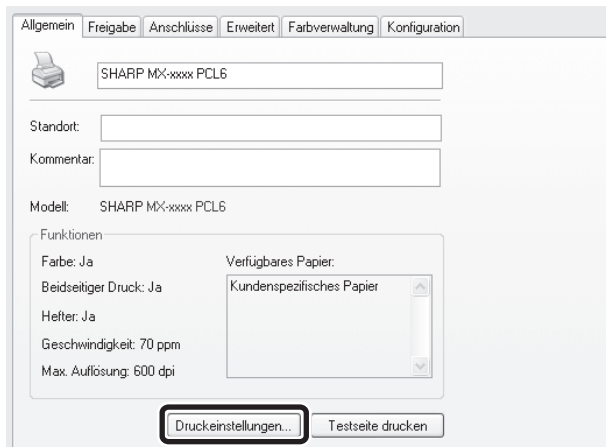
Allgemein | Freigabe | Anschlüsse | Erweitert | Farbverwaltung | Konfiguration

SHARP MX-xxxx PCL6

Standort:

Kommentar:

Modell: SHARP MX-xxxx PCL6

Funktionen

Farbe: Ja

Beidseitiger Druck: Ja

Hefter: Ja

Geschwindigkeit: 70 ppm

Max. Auflösung: 600 dpi

Verfügbares Papier:

Kundenspezifisches Papier

Druckeinstellungen...

Testseite drucken